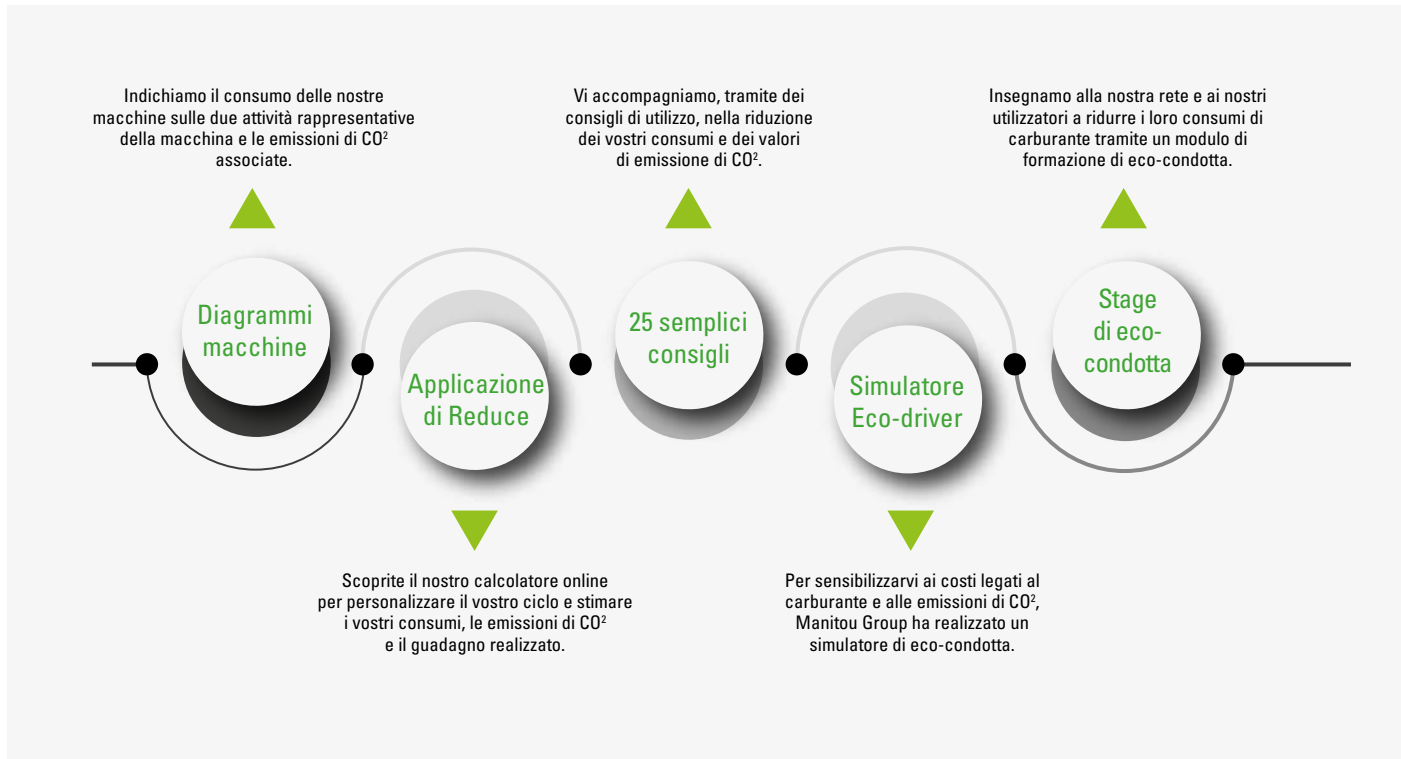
Indichiamo il consumo delle nostre macchine sulle due attività rappresentative della macchina e le emissioni di $CO^2$ associate.

Vi accompagniamo, tramite dei consigli di utilizzo, nella riduzione dei vostri consumi e dei valori di emissione di $CO^2$.

Insegnamo alla nostra rete e ai nostri utilizzatori a ridurre i loro consumi di carburante tramite un modulo di formazione di eco-condotta.

Diagrammi macchine

Applicazione di Reduce

25 semplici consigli

Simulatore Eco-driver

Stage di eco-condotta

Scoprite il nostro calcolatore online per personalizzare il vostro ciclo e stimare i vostri consumi, le emissioni di $CO^2$ e il guadagno realizzato.

Per sensibilizzarvi ai costi legati al carburante e alle emissioni di $CO^2$, Manitou Group ha realizzato un simulatore di eco-condotta.